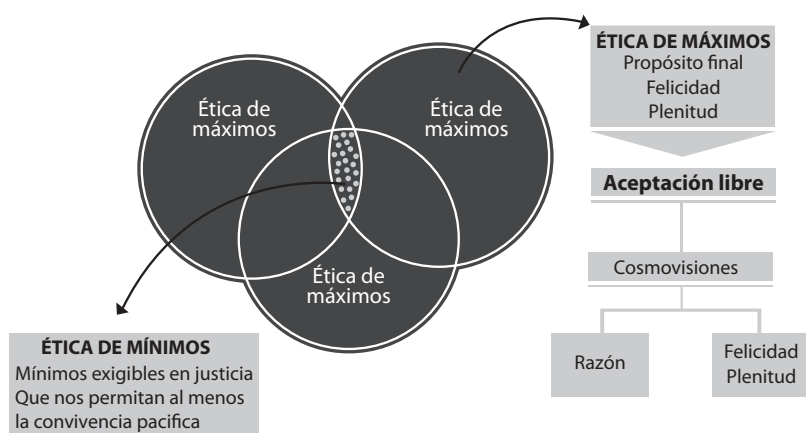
Ética de máximos

Ética de máximos

Ética de máximos

ÉTICA DE MÁXIMOS
Propósito final
Felicidad
Plenitud

Aceptación libre

Cosmovisiones

Razón

Felicidad
Plenitud

ÉTICA DE MÍNIMOS
Mínimos exigibles en justicia
Que nos permitan al menos la convivencia pacifica